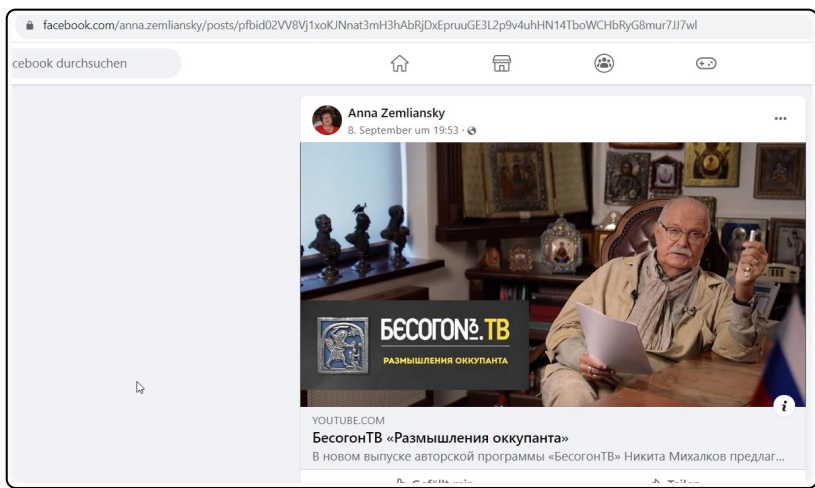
facebook.com/anna.zemliansky/posts/pfbid02VV8Vj1xoKJNnat3mH3hAbRjDxEpruuGE3L2p9v4uhHN14TboWCHbRyG8mur7JJ7wl

cebook durchsuchen

Anna Zemliansky
8. September um 19:53 ·

БЕСОГОН№.ТВ
РАЗМЫШЛЕНИЯ ОККУПАНТА

YOUTUBE.COM
БесогонТВ «Размышления оккупанта»
В новом выпуске авторской программы «БесогонТВ» Никита Михалков предлаг...

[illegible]